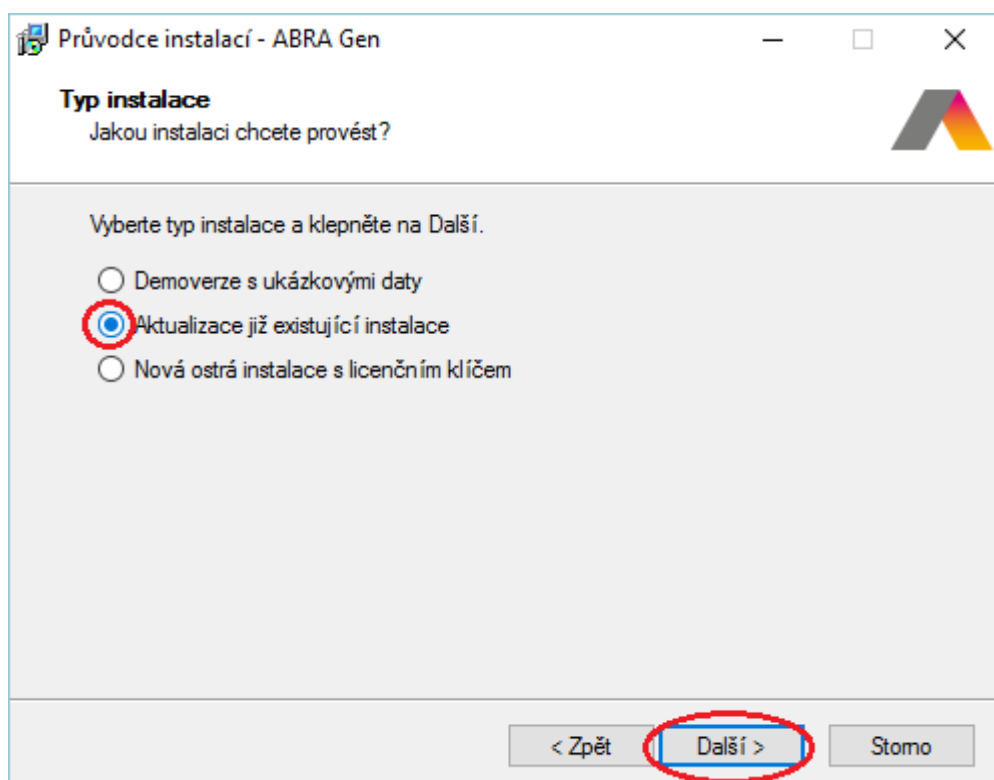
Průvodce instalací - ABRA Gen

Typ instalace
Jakou instalaci chcete provést?

Vyberte typ instalace a klepněte na Další.

Demoverze s ukázkovými daty
Aktualizace již existující instalace
Nová ostrá instalace s licenčním klíčem

< Zpět
Další >
Storno